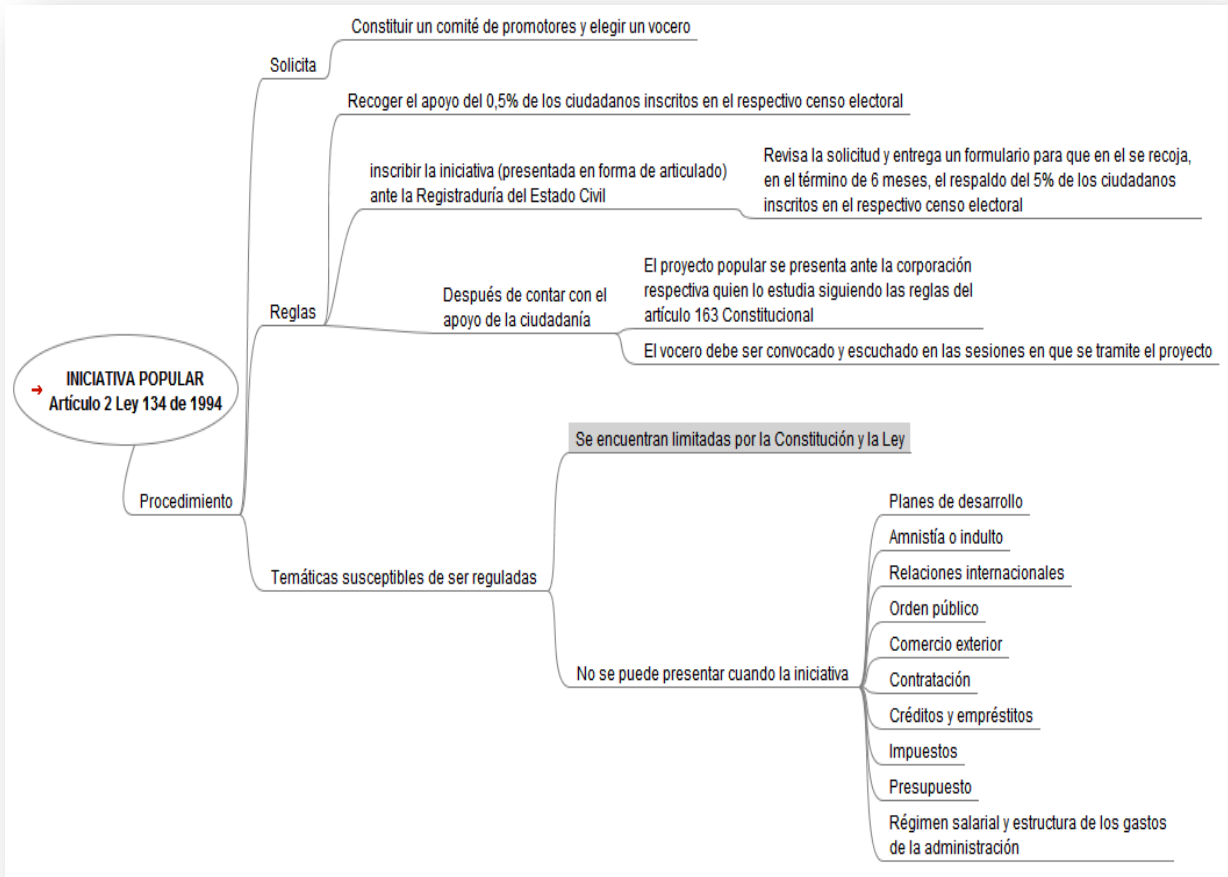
INICIATIVA POPULAR
Artículo 2 Ley 134 de 1994

Procedimiento

Solicita

Constituir un comité de promotores y elegir un vocero

Reglas

Recoger el apoyo del 0,5% de los ciudadanos inscritos en el respectivo censo electoral

inscribir la iniciativa (presentada en forma de articulado) ante la Registraduría del Estado Civil

Revisa la solicitud y entrega un formulario para que en el se recoja, en el término de 6 meses, el respaldo del 5% de los ciudadanos inscritos en el respectivo censo electoral

Después de contar con el apoyo de la ciudadanía

El proyecto popular se presenta ante la corporación respectiva quien lo estudia siguiendo las reglas del artículo 163 Constitucional

El vocero debe ser convocado y escuchado en las sesiones en que se tramite el proyecto

Temáticas susceptibles de ser reguladas

Se encuentran limitadas por la Constitución y la Ley

No se puede presentar cuando la iniciativa

Planes de desarrollo

Amnistía o indulto

Relaciones internacionales

Orden público

Comercio exterior

Contratación

Créditos y empréstitos

Impuestos

Presupuesto

Régimen salarial y estructura de los gastos de la administración